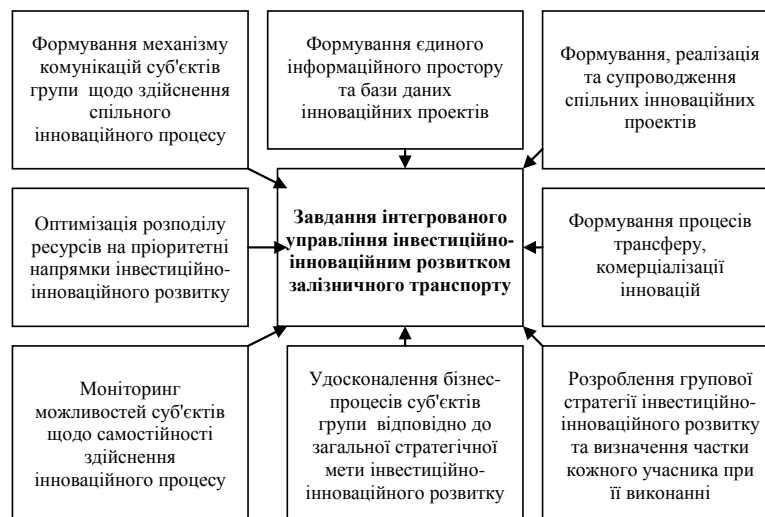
Формування механізму комунікацій суб'єктів групи щодо здійснення спільного інноваційного процесу

Формування єдиного інформаційного простору та бази даних інноваційних проектів

Формування, реалізація та супроводження спільних інноваційних проектів

Оптимізація розподілу ресурсів на пріоритетні напрямки інвестиційно-інноваційного розвитку

Завдання інтегрованого управління інвестиційно-інноваційним розвитком залізничного транспорту

Формування процесів трансферу, комерціалізації інновацій

Моніторинг можливостей суб'єктів щодо самостійності здійснення інноваційного процесу

Удосконалення бізнес-процесів суб'єктів групи відповідно до загальної стратегічної мети інвестиційно-інноваційного розвитку

Розроблення групової стратегії інвестиційно-інноваційного розвитку та визначення частки кожного учасника при її виконанні